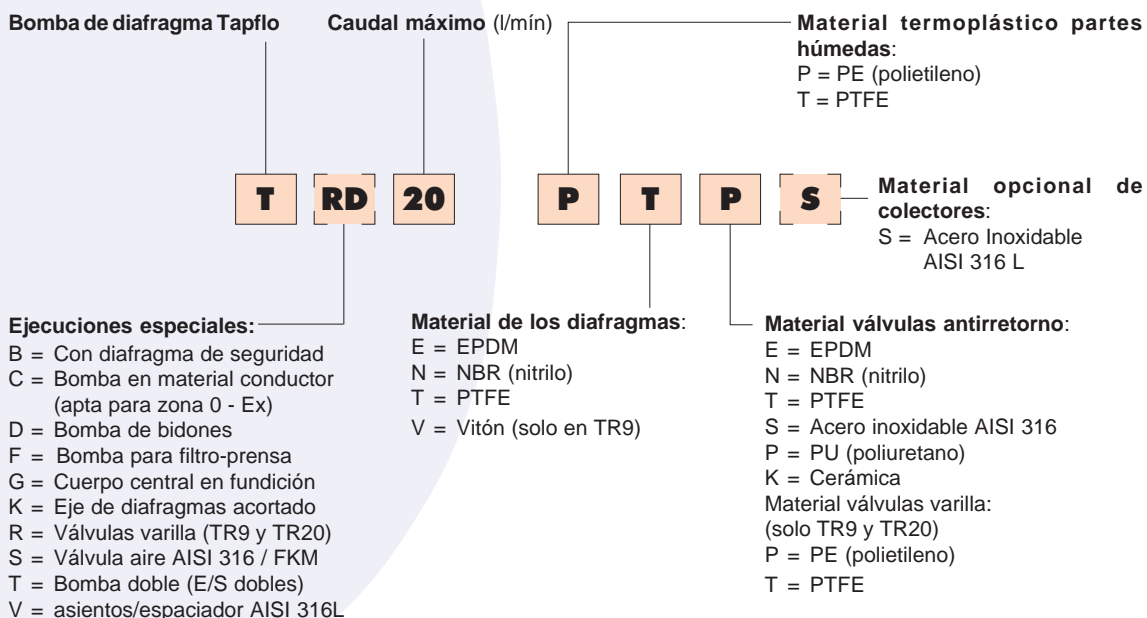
Bomba de diafragma Tapflo

Caudal máximo (l/mín)

Material termoplástico partes húmedas:
P = PE (polietileno)
T = PTFE

T RD 20 P T P S

Material opcional de colectores:
S = Acero Inoxidable AISI 316 L

Ejecuciones especiales:
B = Con diafragma de seguridad
C = Bomba en material conductor (apta para zona 0 - Ex)
D = Bomba de bidones
F = Bomba para filtro-prensa
G = Cuerpo central en fundición
K = Eje de diafragmas acortado
R = Válvulas varilla (TR9 y TR20)
S = Válvula aire AISI 316 / FKM
T = Bomba doble (E/S dobles)
V = asientos/espaciador AISI 316L

Material de los diafragmas:
E = EPDM
N = NBR (nitrilo)
T = PTFE
V = Vitón (solo en TR9)

Material válvulas antirretorno:
E = EPDM
N = NBR (nitrilo)
T = PTFE
S = Acero inoxidable AISI 316
P = PU (poliuretano)
K = Cerámica
Material válvulas varilla:
(solo TR9 y TR20)
P = PE (polietileno)
T = PTFE